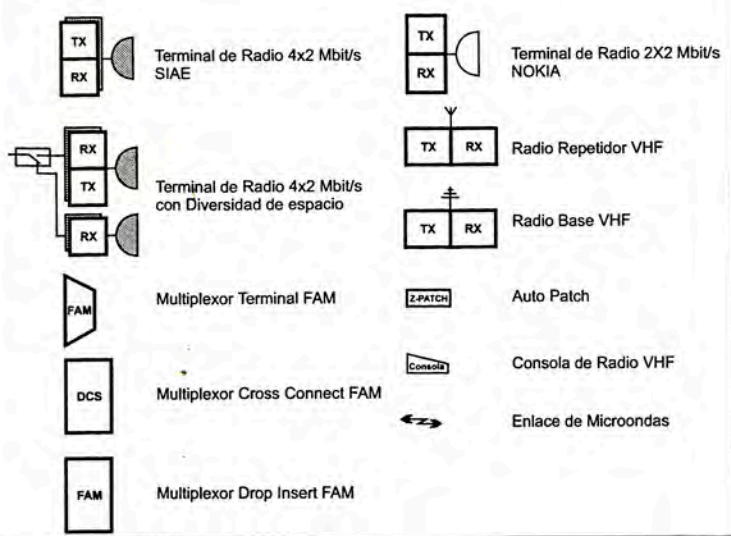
TX
RX
Terminal de Radio 4x2 Mbit/s SIAE

RX
TX
RX
Terminal de Radio 4x2 Mbit/s con Diversidad de espacio

FAM
Multiplexor Terminal FAM

DCS
Multiplexor Cross Connect FAM

FAM
Multiplexor Drop Insert FAM

TX
RX
Terminal de Radio 2X2 Mbit/s NOKIA

TX RX
Radio Repetidor VHF

TX RX
Radio Base VHF

Z-PATCH
Auto Patch

Consola
Consola de Radio VHF

Enlace de Microondas